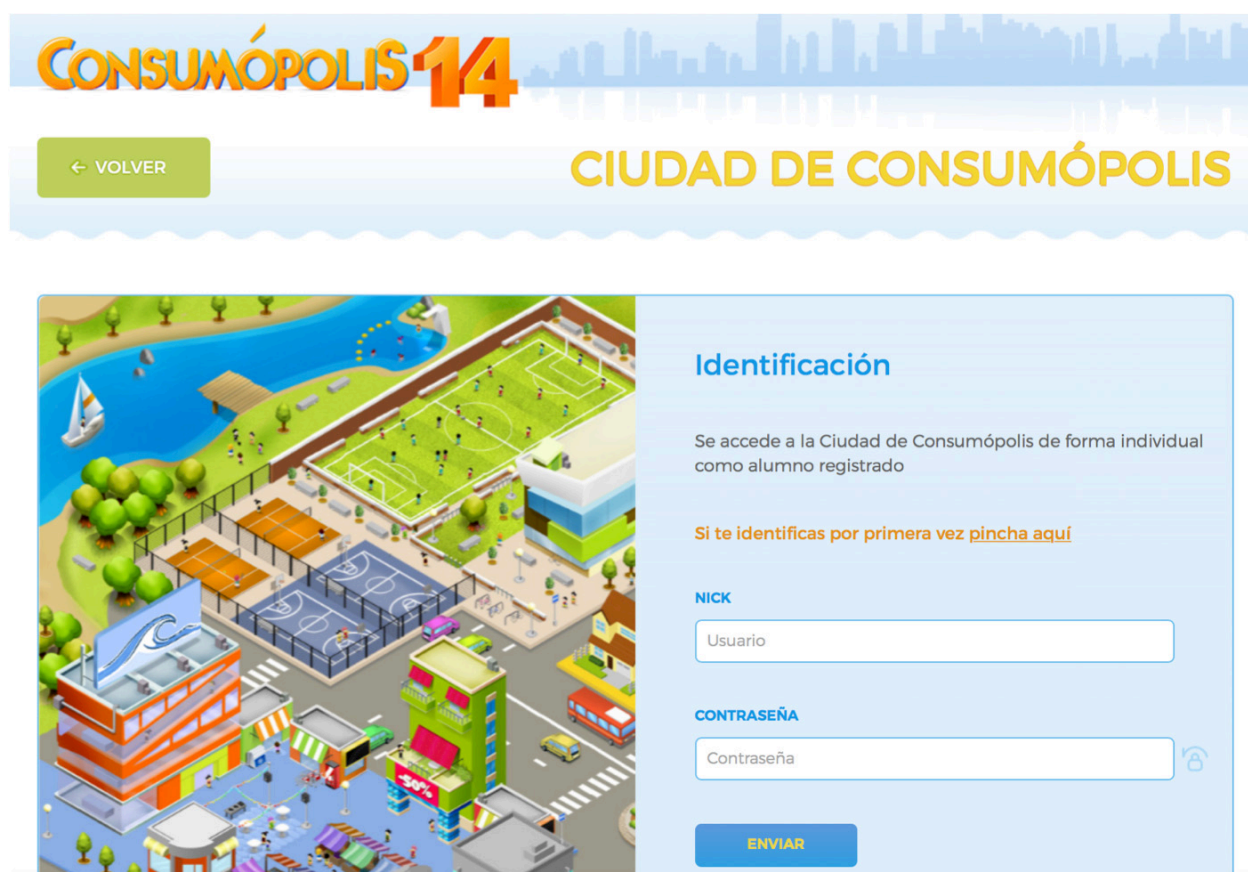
CONSUMÓPOLIS 14

← VOLVER

CIUDAD DE CONSUMÓPOLIS

-50%

Identificación

Se accede a la Ciudad de Consumópolis de forma individual como alumno registrado

Si te identificas por primera vez pincha aquí

NICK

Usuario

CONTRASEÑA

Contraseña

ENVIAR